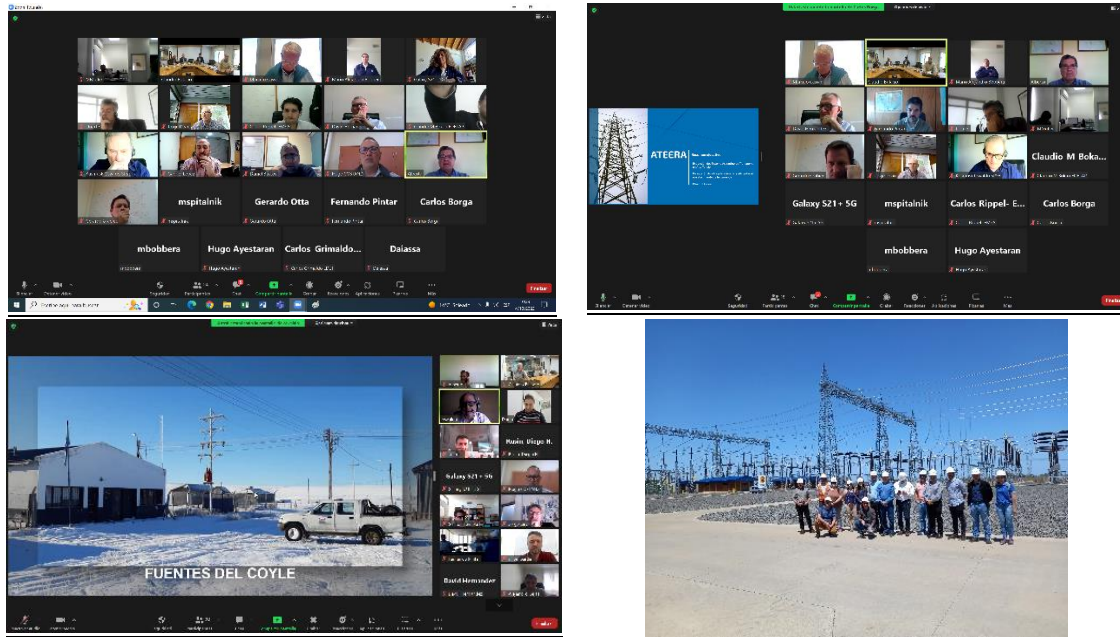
mspitalnik
Gerardo Otta
Fernando Pintar
Carlos Borga
mbobbera
Hugo Ayestaran
Carlos Grimaldo...
Daiassa
Finalizar

ATEERA
Claudio M Boka...
Galaxy S21+ 5G
mspitalnik
Carlos Rippel- E...
Carlos Borga
mbobbera
Hugo Ayestaran
Finalizar

FUENTES DEL COYLE
Galaxy S21+ 5G
David Hernandez
Finalizar